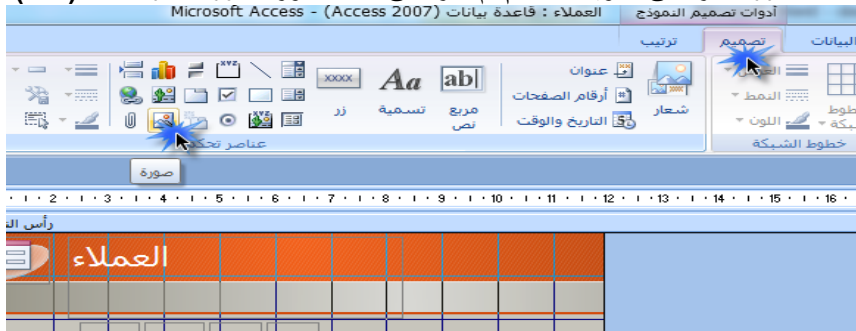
أدوات تصميم النموذج العملاء : قاعدة بيانات (Access 2007) - Microsoft Access

البيانات تصميم ترتيب

عنوان
أرقام الصفحات
التاريخ والوقت
شعار

مربع نص
تسمية
زر
xxxx
Aa
ab|

عناصر تحكم

صورة

النمط
اللون
خطوط الشبكة

· 1 · 2 · 1 · 3 · 1 · 4 · 1 · 5 · 1 · 6 · 1 · 7 · 1 · 8 · 1 · 9 · 1 · 10 · 1 · 11 · 1 · 12 · 1 · 13 · 1 · 14 · 1 · 15 · 1 · 16 ·

رأس ال

العملاء